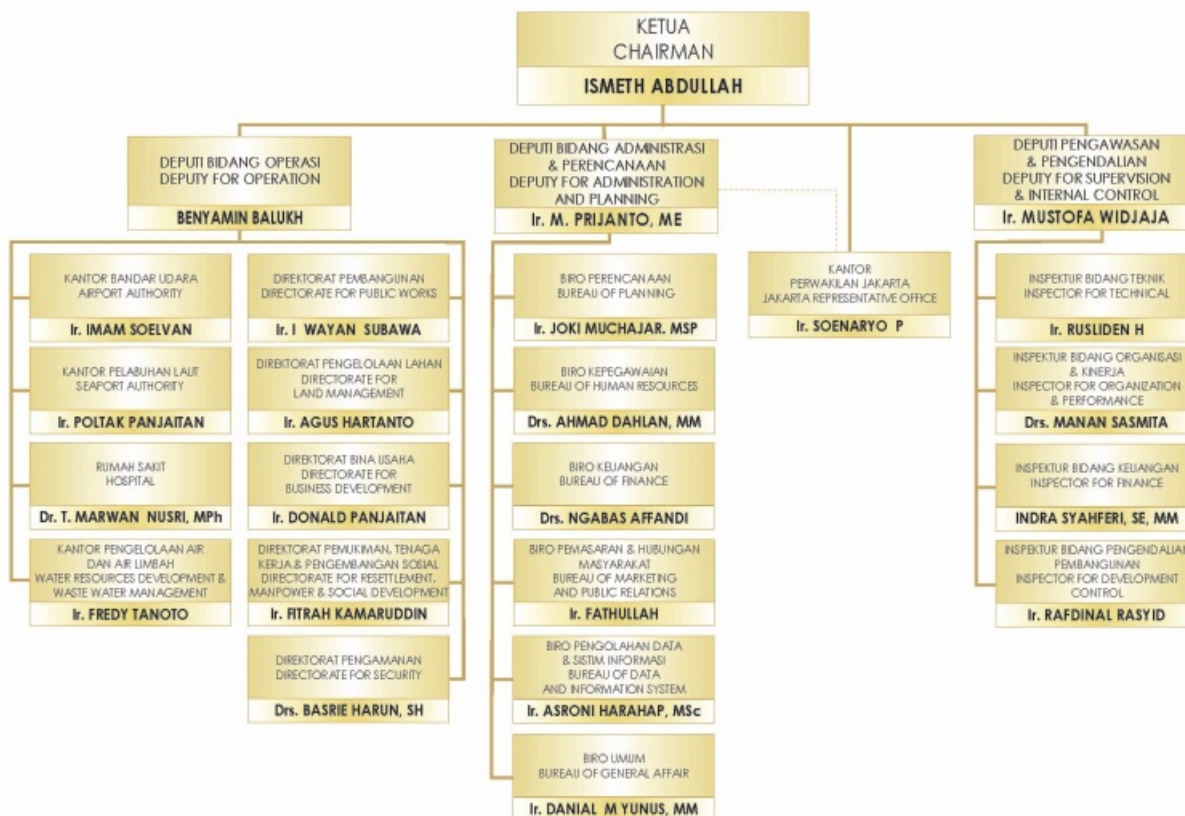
KETUA
CHAIRMAN
ISMETH ABDULLAH

DEPUTI BIDANG OPERASI
DEPUTY FOR OPERATION
BENYAMIN BALUKH

KANTOR BANDAR UDARA
AIRPORT AUTHORITY
Ir. IMAM SOELVAN

KANTOR PELABUHAN LAUT
SEAPORT AUTHORITY
Ir. POLTAK PANJAITAN

RUMAH SAKIT
HOSPITAL
Dr. T. MARWAN NUSRI, MPh

KANTOR PENGELOLAAN AIR DAN AIR LIMBAH
WATER RESOURCES DEVELOPMENT & WASTE WATER MANAGEMENT
Ir. FREDY TANOTO

DIREKTORAT PEMBANGUNAN
DIRECTORATE FOR PUBLIC WORKS
Ir. I WAYAN SUBAWA

DIREKTORAT PENGELOLAAN LAHAN
DIRECTORATE FOR LAND MANAGEMENT
Ir. AGUS HARTANTO

DIREKTORAT BINA USAHA
DIRECTORATE FOR BUSINESS DEVELOPMENT
Ir. DONALD PANJAITAN

DIREKTORAT PEMUKIMAN, TENAGA KERJA & PENGEMBANGAN SOSIAL
DIRECTORATE FOR RESETTLEMENT, MANPOWER & SOCIAL DEVELOPMENT
Ir. FITRAH KAMARUDDIN

DIREKTORAT PENGAMANAN
DIRECTORATE FOR SECURITY
Drs. BASRIE HARUN, SH

DEPUTI BIDANG ADMINISTRASI & PERENCANAAN
DEPUTY FOR ADMINISTRATION AND PLANNING
Ir. M. PRIJANTO, ME

BIRO PERENCANAAN
BUREAU OF PLANNING
Ir. JOKI MUCHAJAR. MSP

BIRO KEPEGAWAIAN
BUREAU OF HUMAN RESOURCES
Drs. AHMAD DAHLAN, MM

BIRO KEUANGAN
BUREAU OF FINANCE
Drs. NGABAS AFFANDI

BIRO PEMASARAN & HUBUNGAN MASYARAKAT
BUREAU OF MARKETING AND PUBLIC RELATIONS
Ir. FATHULLAH

BIRO PENGOLAHAN DATA & SISTIM INFORMASI
BUREAU OF DATA AND INFORMATION SYSTEM
Ir. ASRONI HARAHAP, MSc

BIRO UMUM
BUREAU OF GENERAL AFFAIR
Ir. DANIAL M YUNUS, MM

KANTOR
PERWAKILAN JAKARTA
JAKARTA REPRESENTATIVE OFFICE
Ir. SOENARYO P

DEPUTI PENGAWASAN & PENGENDALIAN
DEPUTY FOR SUPERVISION & INTERNAL CONTROL
Ir. MUSTOFA WIDJAJA

INSPEKTUR BIDANG TEKNIK
INSPECTOR FOR TECHNICAL
Ir. RUSLIDEN H

INSPEKTUR BIDANG ORGANISASI & KINERJA
INSPECTOR FOR ORGANIZATION & PERFORMANCE
Drs. MANAN SASMITA

INSPEKTUR BIDANG KEUANGAN
INSPECTOR FOR FINANCE
INDRA SYAHFERI, SE, MM

INSPEKTUR BIDANG PENGENDALIAN PEMBANGUNAN
INSPECTOR FOR DEVELOPMENT CONTROL
Ir. RAFDINAL RASYID